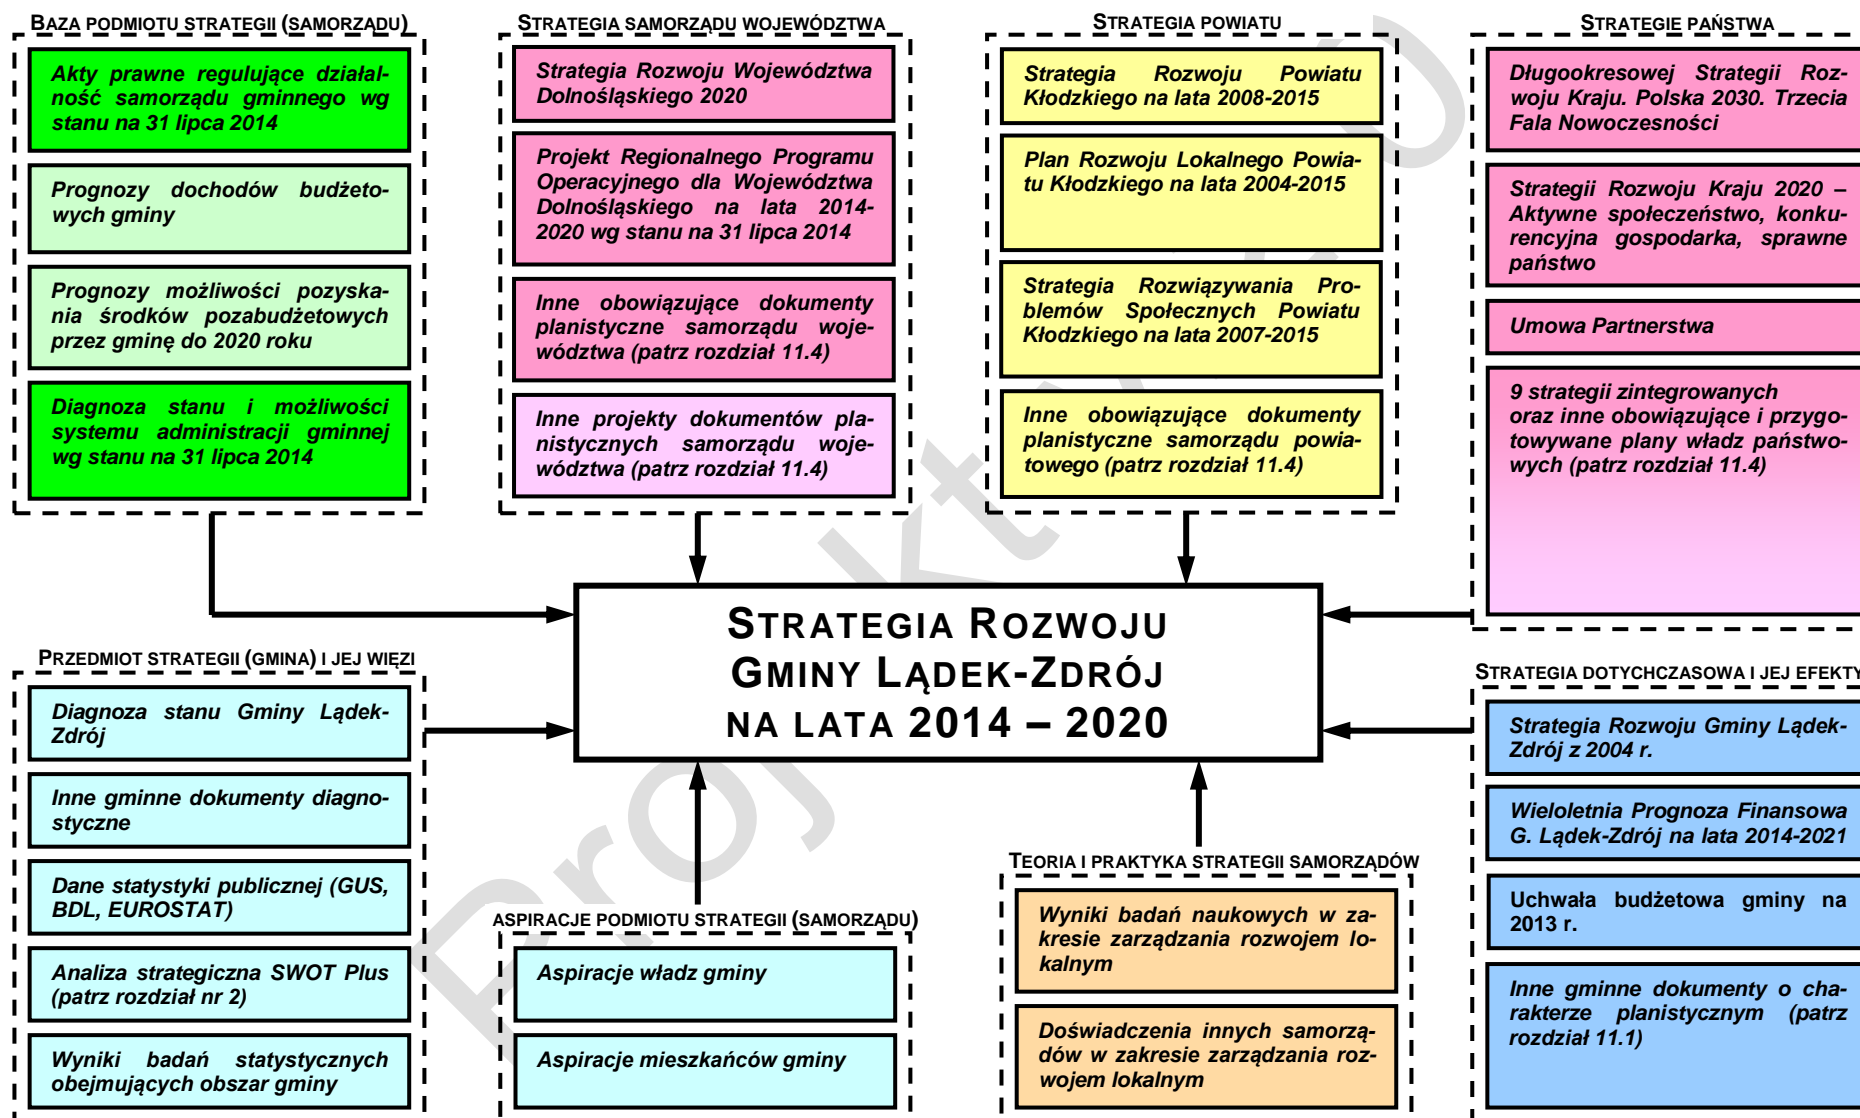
BAZA PODMIOTU STRATEGII (SAMORZĄDU)

Akty prawne regulujące działalność samorządu gminnego wg stanu na 31 lipca 2014

Prognozy dochodów budżetowych gminy

Prognozy możliwości pozyskania środków pozabudżetowych przez gminę do 2020 roku

Diagnoza stanu i możliwości systemu administracji gminnej wg stanu na 31 lipca 2014

STRATEGIA SAMORZĄDU WOJEWÓDZTWA

Strategia Rozwoju Województwa Dolnośląskiego 2020

Projekt Regionalnego Programu Operacyjnego dla Województwa Dolnośląskiego na lata 2014-2020 wg stanu na 31 lipca 2014

Inne obowiązujące dokumenty planistyczne samorządu województwa (patrz rozdział 11.4)

Inne projekty dokumentów planistycznych samorządu województwa (patrz rozdział 11.4)

STRATEGIA POWIATU

Strategia Rozwoju Powiatu Kłodzkiego na lata 2008-2015

Plan Rozwoju Lokalnego Powiatu Kłodzkiego na lata 2004-2015

Strategia Rozwiązywania Problemów Społecznych Powiatu Kłodzkiego na lata 2007-2015

Inne obowiązujące dokumenty planistyczne samorządu powiatowego (patrz rozdział 11.4)

STRATEGIE PAŃSTWA

Długookresowej Strategii Rozwoju Kraju. Polska 2030. Trzecia Fala Nowoczesności

Strategii Rozwoju Kraju 2020 – Aktywne społeczeństwo, konkurencyjna gospodarka, sprawne państwo

Umowa Partnerstwa

9 strategii zintegrowanych oraz inne obowiązujące i przygotowywane plany władz państwowych (patrz rozdział 11.4)

STRATEGIA ROZWOJU GMINY LĄDEK-ZDRÓJ NA LATA 2014 – 2020

PRZEDMIOT STRATEGII (GMINA) I JEJ WIĘZI

Diagnoza stanu Gminy Lądek-Zdrój

Inne gminne dokumenty diagnostyczne

Dane statystyki publicznej (GUS, BDL, EUROSTAT)

Analiza strategiczna SWOT Plus (patrz rozdział nr 2)

Wyniki badań statystycznych obejmujących obszar gminy

ASPIRACJE PODMIOTU STRATEGII (SAMORZĄDU)

Aspiracje władz gminy

Aspiracje mieszkańców gminy

TEORIA I PRAKTYKA STRATEGII SAMORZĄDÓW

Wyniki badań naukowych w zakresie zarządzania rozwojem lokalnym

Doświadczenia innych samorządów w zakresie zarządzania rozwojem lokalnym

STRATEGIA DOTYCHCZASOWA I JEJ EFEKTY

Strategia Rozwoju Gminy Lądek-Zdrój z 2004 r.

Wieloletnia Prognoza Finansowa G. Lądek-Zdrój na lata 2014-2021

Uchwała budżetowa gminy na 2013 r.

Inne gminne dokumenty o charakterze planistycznym (patrz rozdział 11.1)

Projekt